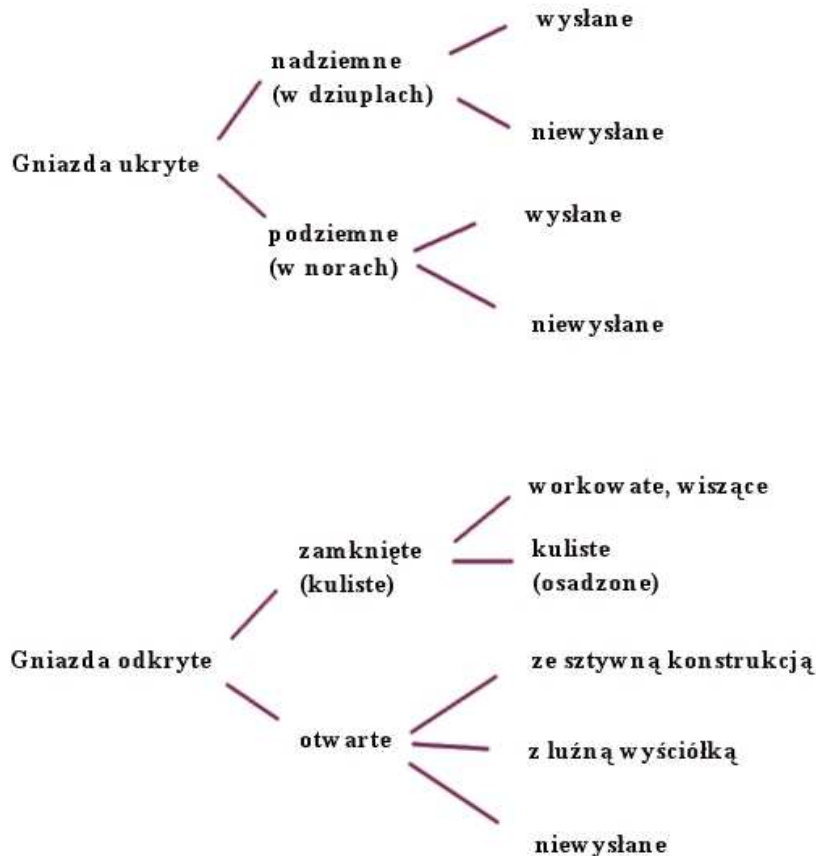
Gniazda ukryte

nadziemne (w dziuplach)

wysłane

niewysłane

podziemne (w norach)

wysłane

niewysłane

Gniazda odkryte

zamknięte (kuliste)

workowate, wiszące

kuliste (osadzone)

otwarte

ze sztywną konstrukcją

z luźną wyściółką

niewysłane